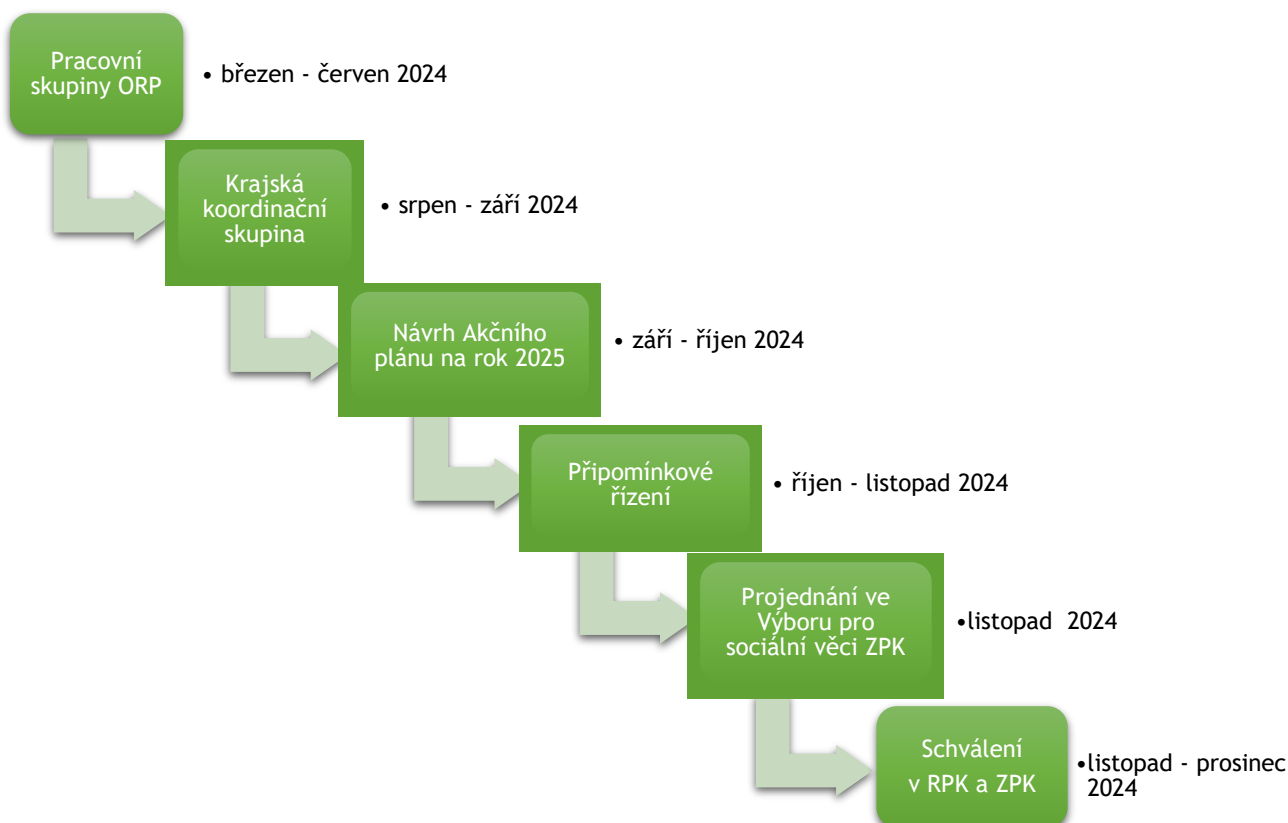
Pracovní skupiny ORP

• březen - červen 2024

Krajská koordinační skupina

• srpen - září 2024

Návrh Akčního plánu na rok 2025

• září - říjen 2024

Připomínkové řízení

• říjen - listopad 2024

Projednání ve Výboru pro sociální věci ZPK

•listopad 2024

Schválení v RPK a ZPK

•listopad - prosinec 2024